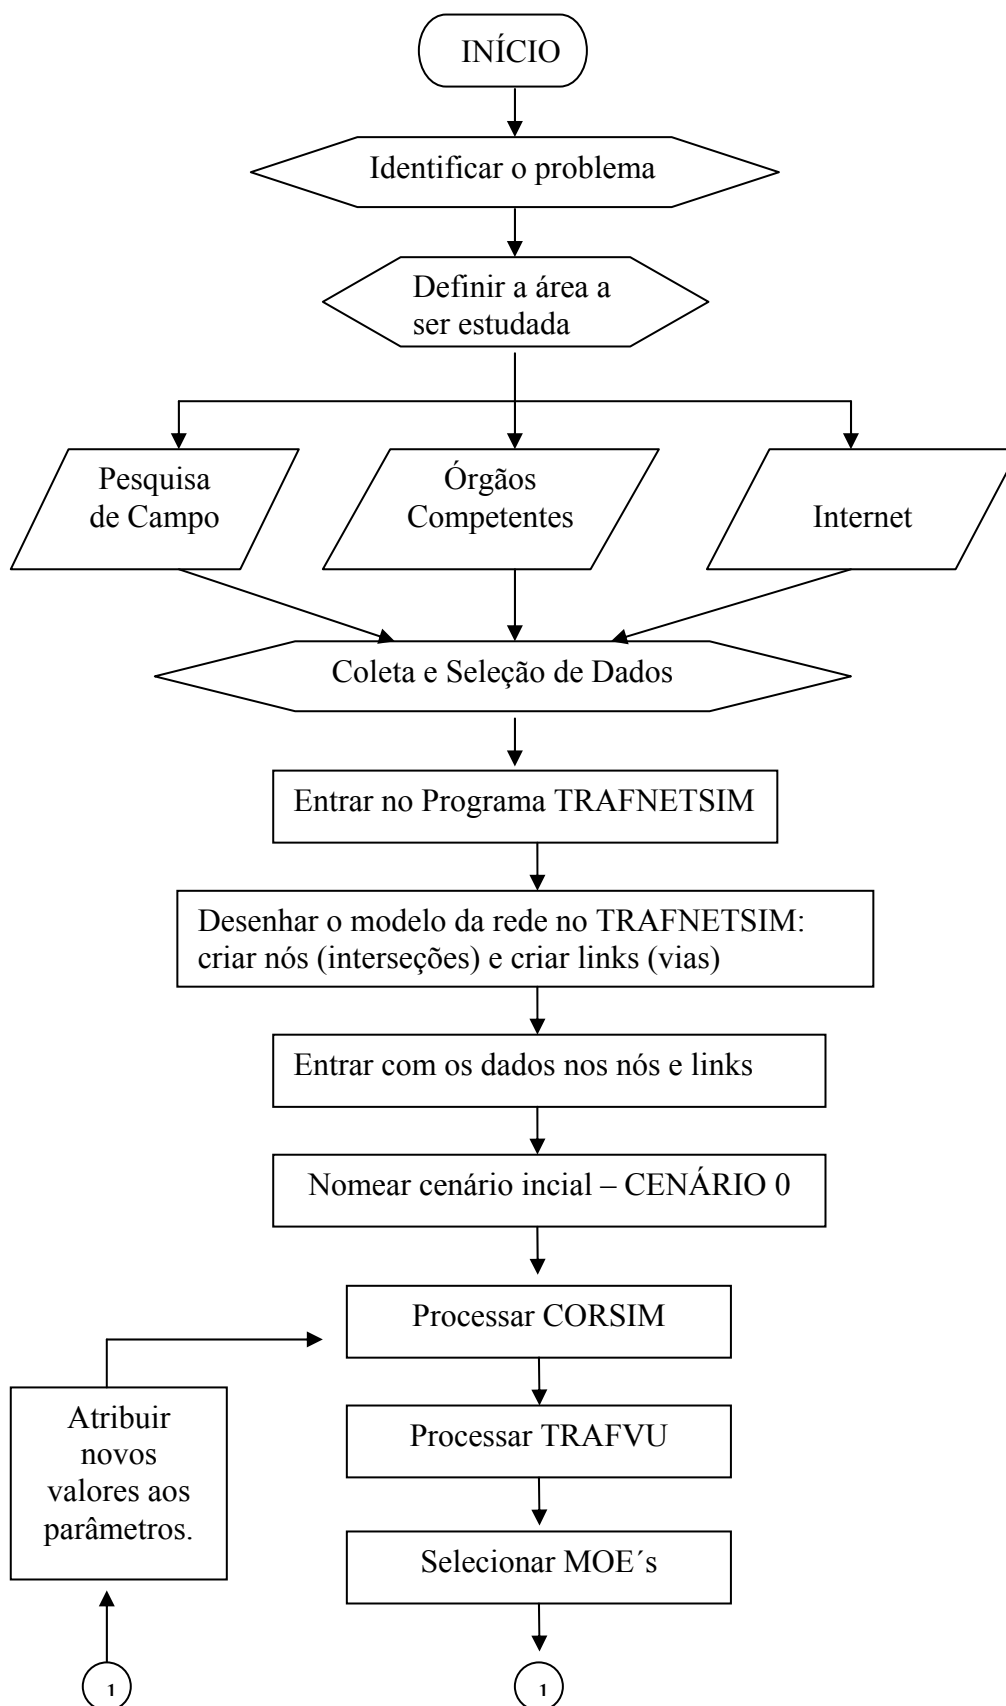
INÍCIO

Identificar o problema

Definir a área a ser estudada

Pesquisa de Campo

Órgãos Competentes

Internet

Coleta e Seleção de Dados

Entrar no Programa TRAFNETSIM

Desenhar o modelo da rede no TRAFNETSIM: criar nós (interseções) e criar links (vias)

Entrar com os dados nos nós e links

Nomear cenário incial – CENÁRIO 0

Processar CORSIM

Atribuir novos valores aos parâmetros.

Processar TRAFVU

Selecionar MOE´s

1

1